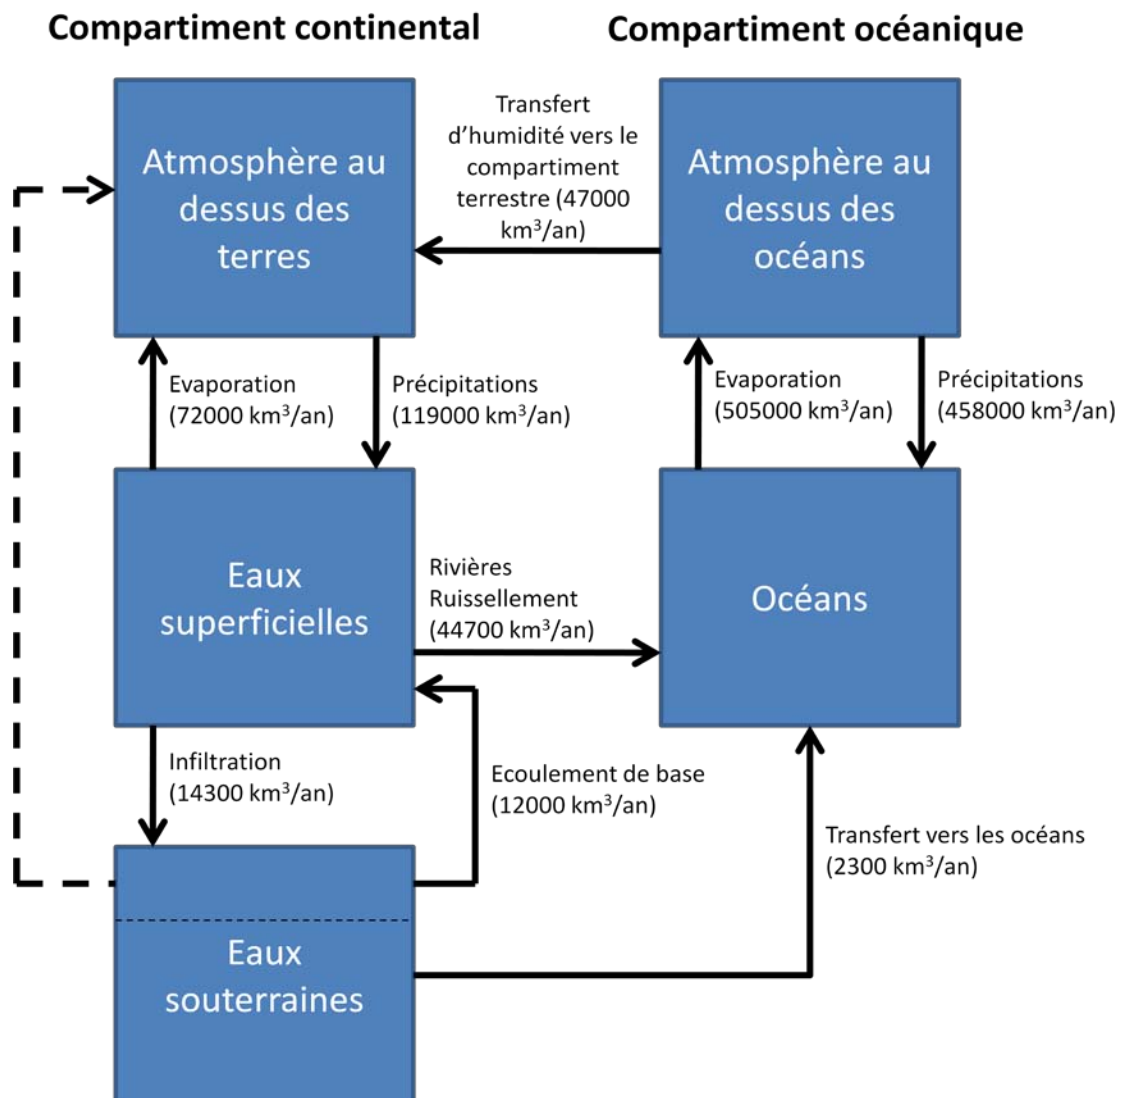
Compartiment continental

Compartiment océanique

Atmosphère au dessus des terres

Transfert d'humidité vers le compartiment terrestre (47000 km$^3$/an)

Atmosphère au dessus des océans

Evaporation (72000 km$^3$/an)

Précipitations (119000 km$^3$/an)

Evaporation (505000 km$^3$/an)

Précipitations (458000 km$^3$/an)

Eaux superficielles

Rivières Ruissellement (44700 km$^3$/an)

Océans

Infiltration (14300 km$^3$/an)

Ecoulement de base (12000 km$^3$/an)

Transfert vers les océans (2300 km$^3$/an)

Eaux souterraines